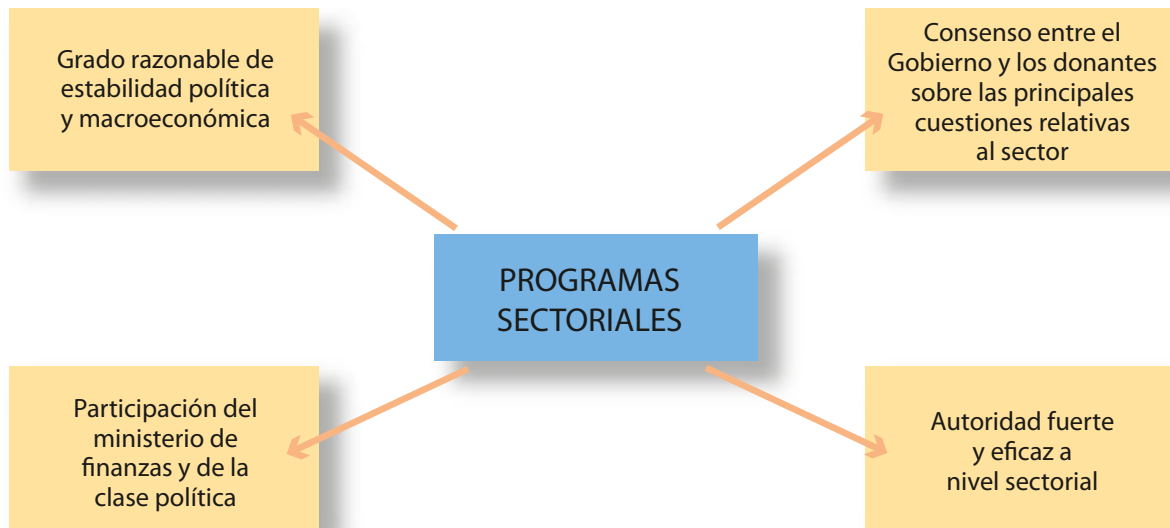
Grado razonable de estabilidad política y macroeconómica

Consenso entre el Gobierno y los donantes sobre las principales cuestiones relativas al sector

PROGRAMAS SECTORIALES

Participación del ministerio de finanzas y de la clase política

Autoridad fuerte y eficaz a nivel sectorial